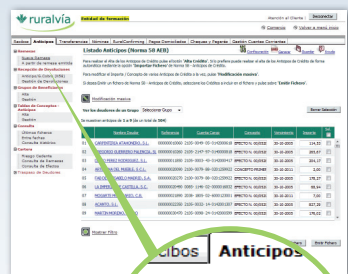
ruralvía

Entidad de formación

Mantén al cliente | Desconectar

Contacto | Volver a menú inicio

Recibos | Anticipos | Transferencias | Nóminas | EuroConfirming | Pagos Domiciliados | Cheques y Pagarés | Gestión Cuentas Corrientes

Listado Anticipos (Norma 58 AEB)

Configuración | Ayuda | Imprimir | Salir

Remesas

Nueva Remesa

A partir de Remesa anterior

Recepción de Devoluciones

Anticipos Crédito (IPN)

Gestión de Devoluciones

Grupos de Beneficiarios

Alta

Gestión

Tablas de Conceptos Anticipos

Alta

Gestión

Consulta

Últimos Ficheros

Firma Ficheros

Consulta Histórico

Cartera

Riesgo Cartera

Consulta de Remesas

Consulta de Efectos

Traspasos de Ficheros

Para trabajar el alta de los Anticipos de Crédito pulse el botón "Alta Crédito". Si lo prefiere puede realizar el alta de los Anticipos de Crédito de forma automática mediante la opción "Importar Fichero" de Norma 58 - Anticipos de Crédito.

Para modificar el Importe / Concepto de varios Anticipos de Crédito a la vez, pulse "Modificación masiva".

Si desea Emitir un fichero de Norma 58 - Anticipos de Crédito, seleccione los Anticipos a incluir en el fichero y pulse sobre "Emitir Fichero".

Modificación masiva

Ver los deudores de un grupo: Seleccionar Grupo | Borrar Selección

Se muestran anticipos de 1 a 11 de un total de 1000.

| | Nombre Deudor | Referencia | Cuenta Cargo | Concepto | Vencimiento | Importe | |
|---|---|---|---|---|---|---|---|
| | CARPINTEROS ATARONEROS, S.L. | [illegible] | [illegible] | EFECTO N. 00/0000 | 30-10-2003 | 124,32 | |
| | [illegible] | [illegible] | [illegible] | EFECTO N. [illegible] | 30-10-2003 | 140,00 | |
| | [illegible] | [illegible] | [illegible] | EFECTO N. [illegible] | 30-10-2003 | 306,17 | |
| | ARTES DEL MUEBLE, S.C.L. | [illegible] | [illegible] | EFECTO N. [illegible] | 30-10-2003 | 4,00 | |
| | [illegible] | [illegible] | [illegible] | EFECTO N. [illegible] | 30-10-2003 | 200,00 | |
| | LA EMPRESA DE CAPITAL, S.L. | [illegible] | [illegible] | EFECTO N. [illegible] | 30-10-2003 | 98,94 | |
| | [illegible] | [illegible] | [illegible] | EFECTO N. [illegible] | 30-10-2003 | 71,00 | |
| | ACANTO, S.L. | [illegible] | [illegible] | EFECTO N. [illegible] | 30-10-2003 | 157,00 | |
| | MARTIN MONDRAGON | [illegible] | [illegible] | EFECTO N. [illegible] | 30-10-2003 | 178,12 | |

Mostrar Filtro

Alta Crédito | Emitir Fichero

cibos | Anticipos